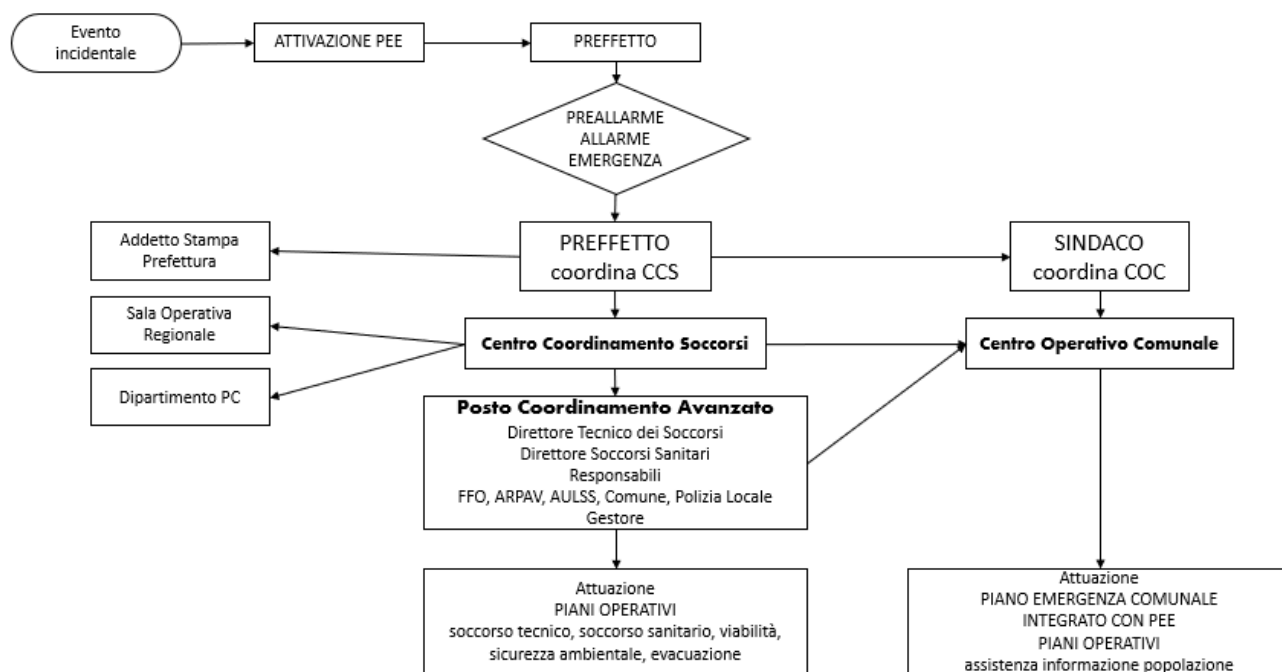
Evento incidentale

ATTIVAZIONE PEE

PREFFETTO

PREALLARME
ALLARME
EMERGENZA

Addetto Stampa Prefettura

PREFFETTO
coordina CCS

SINDACO
coordina COC

Sala Operativa Regionale

Dipartimento PC

Centro Coordinamento Soccorsi

Centro Operativo Comunale

Posto Coordinamento Avanzato
Direttore Tecnico dei Soccorsi
Direttore Soccorsi Sanitari
Responsabili
FFO, ARPAV, AULSS, Comune, Polizia Locale
Gestore

Attuazione
PIANI OPERATIVI
soccorso tecnico, soccorso sanitario, viabilità, sicurezza ambientale, evacuazione

Attuazione
PIANO EMERGENZA COMUNALE
INTEGRATO CON PEE
PIANI OPERATIVI
assistenza informazione popolazione